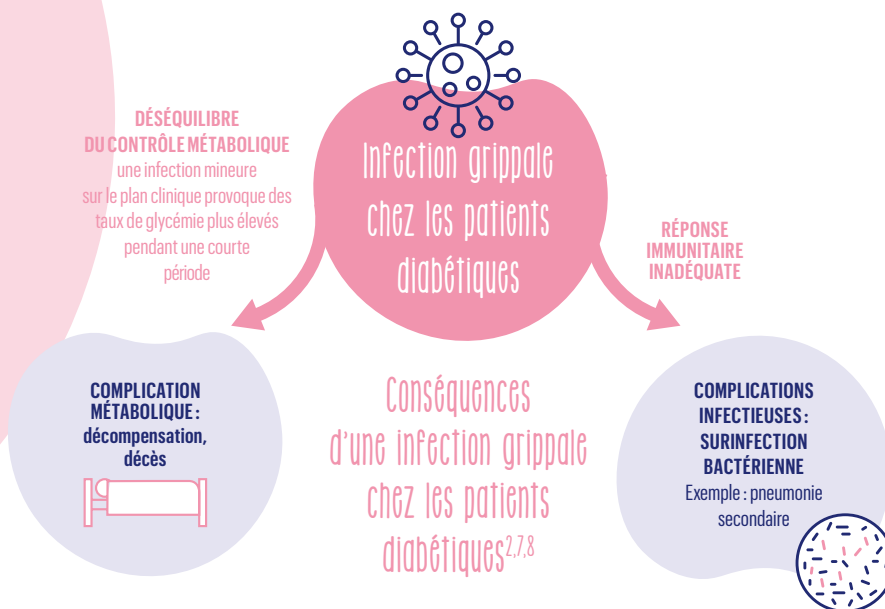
DÉSÉQUILIBRE DU CONTRÔLE MÉTABOLIQUE
une infection mineure sur le plan clinique provoque des taux de glycémie plus élevés pendant une courte période

Infection grippale chez les patients diabétiques

RÉPONSE IMMUNITAIRE INADÉQUATE

COMPLICATION MÉTABOLIQUE : décompensation, décès

Conséquences d'une infection grippale chez les patients diabétiques$^{2,7,8}$

COMPLICATIONS INFECTIEUSES : SURINFECTION BACTÉRIENNE
Exemple : pneumonie secondaire